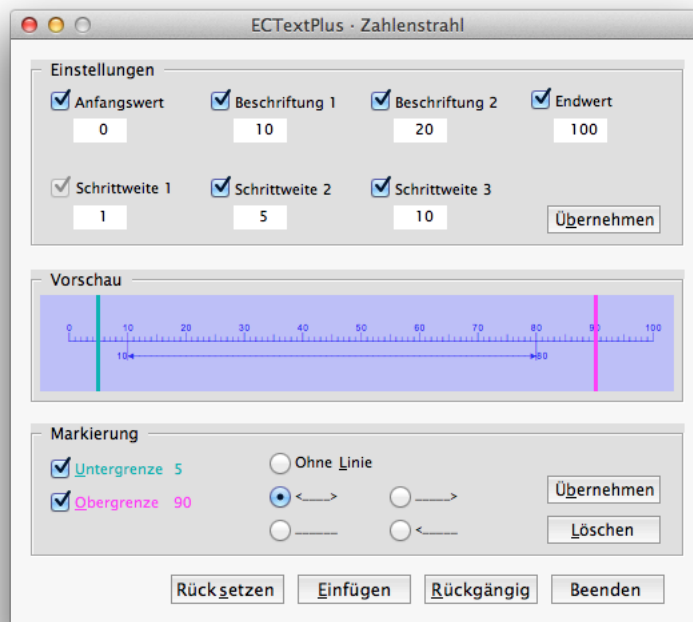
ECTextPlus - Zahlenstrahl

Einstellungen

Anfangswert
0

Beschriftung 1
10

Beschriftung 2
20

Endwert
100

Schrittweite 1
1

Schrittweite 2
5

Schrittweite 3
10

Übernehmen

Vorschau

0 10 20 30 40 50 60 70 80 90 100

10 80

Markierung

Untergrenze 5

Obergrenze 90

Ohne Linie

<——>

——>

———

<——

Übernehmen

Löschen

Rücksetzen

Einfügen

Rückgängig

Beenden